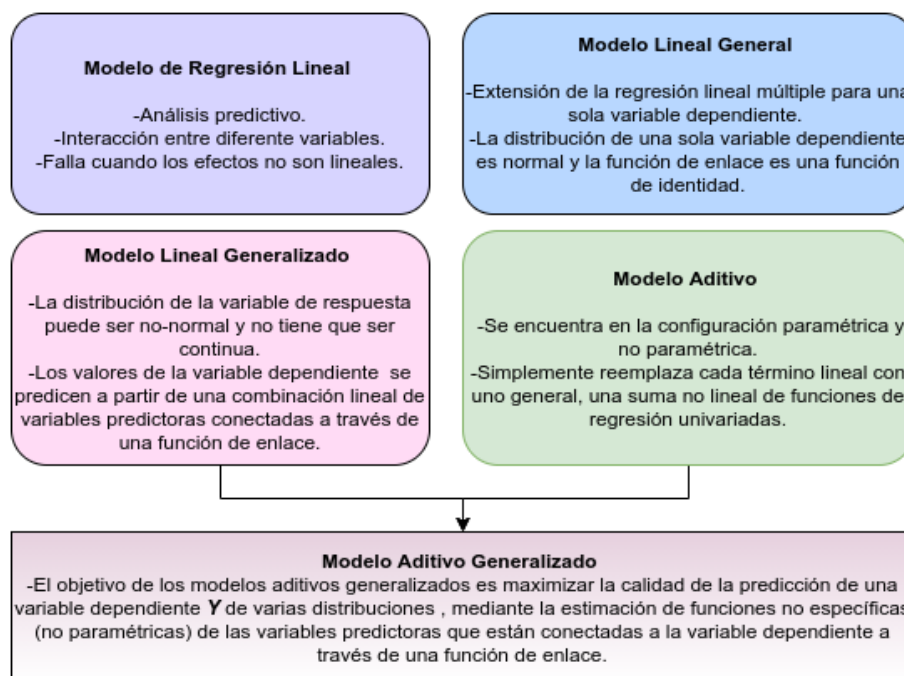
Modelo de Regresión Lineal

-Análisis predictivo.
-Interacción entre diferente variables.
-Falla cuando los efectos no son lineales.

Modelo Lineal General

-Extensión de la regresión lineal múltiple para una sola variable dependiente.
-La distribución de una sola variable dependiente es normal y la función de enlace es una función de identidad.

Modelo Lineal Generalizado

-La distribución de la variable de respuesta puede ser no-normal y no tiene que ser continua.
-Los valores de la variable dependiente se predicen a partir de una combinación lineal de variables predictoras conectadas a través de una función de enlace.

Modelo Aditivo

-Se encuentra en la configuración paramétrica y no paramétrica.
-Simplemente reemplaza cada término lineal con uno general, una suma no lineal de funciones de regresión univariadas.

Modelo Aditivo Generalizado
-El objetivo de los modelos aditivos generalizados es maximizar la calidad de la predicción de una variable dependiente $Y$ de varias distribuciones , mediante la estimación de funciones no específicas (no paramétricas) de las variables predictoras que están conectadas a la variable dependiente a través de una función de enlace.